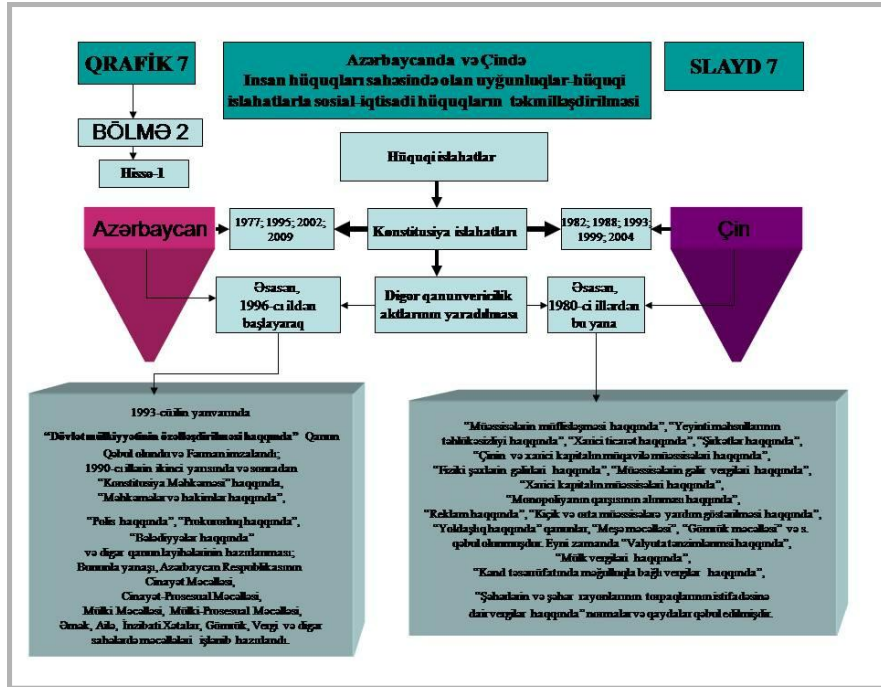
QRAFİK 7

Azərbaycanda və Çində
İnsan hüquqları sahəsində olan uyğunluqlar-hüquqi islahatlarla sosial-iqtisadi hüquqların təkmilləşdirilməsi

SLAYD 7

BÖLMƏ 2

Hissə-1

Hüquqi islahatlar

Azərbaycan

1977; 1995; 2002; 2009

Konstitusiya islahatları

1982; 1988; 1993; 1999; 2004

Çin

Əsasən, 1996-cı ildən başlayaraq

Digər qanunvericilik aktlarının yaradılması

Əsasən, 1980-ci illərdən bu yana

1993-cü ilin yanvarında
"Dövlət mülkiyyətinin özəlləşdirilməsi haqqında" Qanun qəbul olundu və Fərman imzalandı;
1990-cı illərin ikinci yarısında və sonradan "Konstitusiya Məhkəməsi" haqqında, "Məhkəmələr və hakimlər haqqında",
"Polis haqqında", "Prokurorluq haqqında", "Bələdiyyələr haqqında" və digər qanun layihələrinin hazırlanması;
Bununla yanaşı, Azərbaycan Respublikasının Cinayət Məcəlləsi, Cinayət-Prosessual Məcəlləsi, Mülki Məcəlləsi, Mülki-Prosessual Məcəlləsi, Əmək, Ailə, İnzibati Xətalar, Gömrük, Vergi və digər sahələrdə məcəllələri işlənib hazırlandı.

"Müəssisələrin müflisləşməsi haqqında", "Yeyinti məhsullarının təhlükəsizliyi haqqında", "Xarici ticarət haqqında", "Şirkətlər haqqında", "Çinin və xarici kapitalın müştərək müəssisələri haqqında", "Fiziki şəxslərin gəlirləri haqqında", "Müəssisələrin gəlir vergiləri haqqında", "Xarici kapitalın müəssisələri haqqında", "Monopoliyanın qarşısının alınması haqqında", "Reklam haqqında", "Kiçik və orta müəssisələrə yardım göstərilməsi haqqında", "Yoldaşlıq haqqında" qanunlar, "Meşə məcəlləsi", "Gömrük məcəlləsi" və s. qəbul olunmuşdur. Eyni zamanda "Valyuta tənzimlənməsi haqqında", "Mülk vergiləri haqqında", "Kənd təsərrüfatında məşğulluqla bağlı vergilər haqqında",
"Şəhərlərin və şəhər rayonlarının torpaqlarının istifadəsinə dair vergilər haqqında" normalar və qaydalar qəbul edilmişdir.